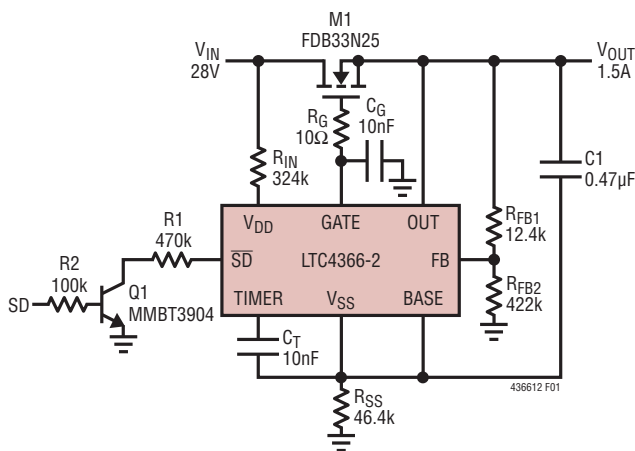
M1
FDB33N25

$V_{IN}$
28V

$V_{OUT}$
1.5A

$R_G$
10Ω

$C_G$
10nF

$R_{IN}$
324k

C1
0.47μF

R1
470k

$V_{DD}$

GATE

OUT

$R_{FB1}$
12.4k

R2
100k

$\overline{SD}$

LTC4366-2

FB

SD

Q1
MMBT3904

TIMER

$V_{SS}$

BASE

$R_{FB2}$
422k

$C_T$
10nF

$R_{SS}$
46.4k

436612 F01